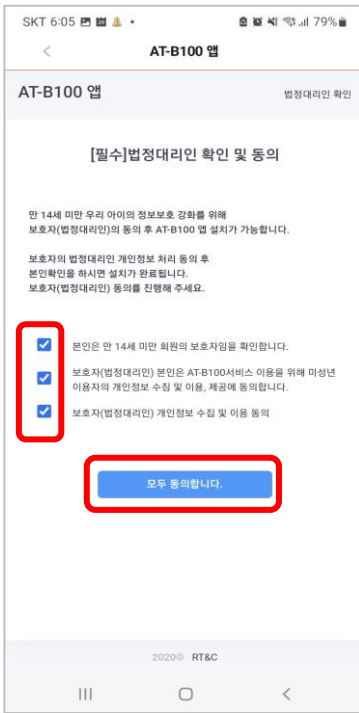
SKT 6:05 79%

<

AT-B100 앱

AT-B100 앱

법정대리인 확인

[필수]법정대리인 확인 및 동의

만 14세 미만 우리 아이의 정보보호 강화를 위해 보호자(법정대리인)의 동의 후 AT-B100 앱 설치가 가능합니다.

보호자의 법정대리인 개인정보 처리 동의 후 본인확인을 하시면 설치가 완료됩니다. 보호자(법정대리인) 동의를 진행해 주세요.

본인은 만 14세 미만 회원의 보호자임을 확인합니다.

보호자(법정대리인) 본인은 AT-B100서비스 이용을 위해 미성년 이용자의 개인정보 수집 및 이용, 제공에 동의합니다.

보호자(법정대리인) 개인정보 수집 및 이용 동의

모두 동의합니다.

2020© RT&C

III

<